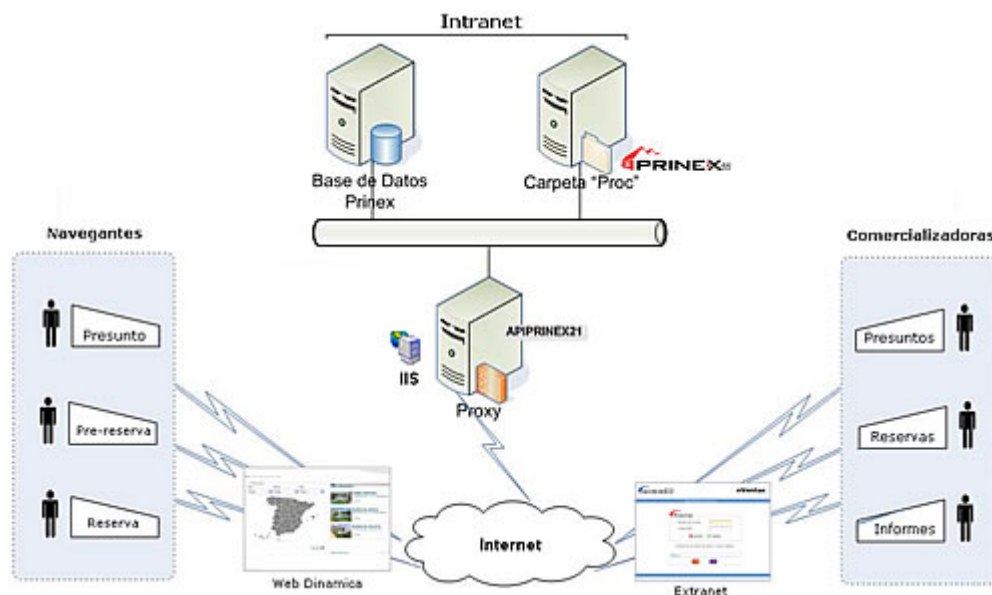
Intranet

Base de Datos Prinex

Carpeta "Proc"

PRINEX

Navegantes

Presunto

Pre-reserva

Reserva

APIPRINEX21

IIS

Proxy

Comercializadoras

Presuntos

Reservas

Informes

Web Dinamica

Internet

Extranet